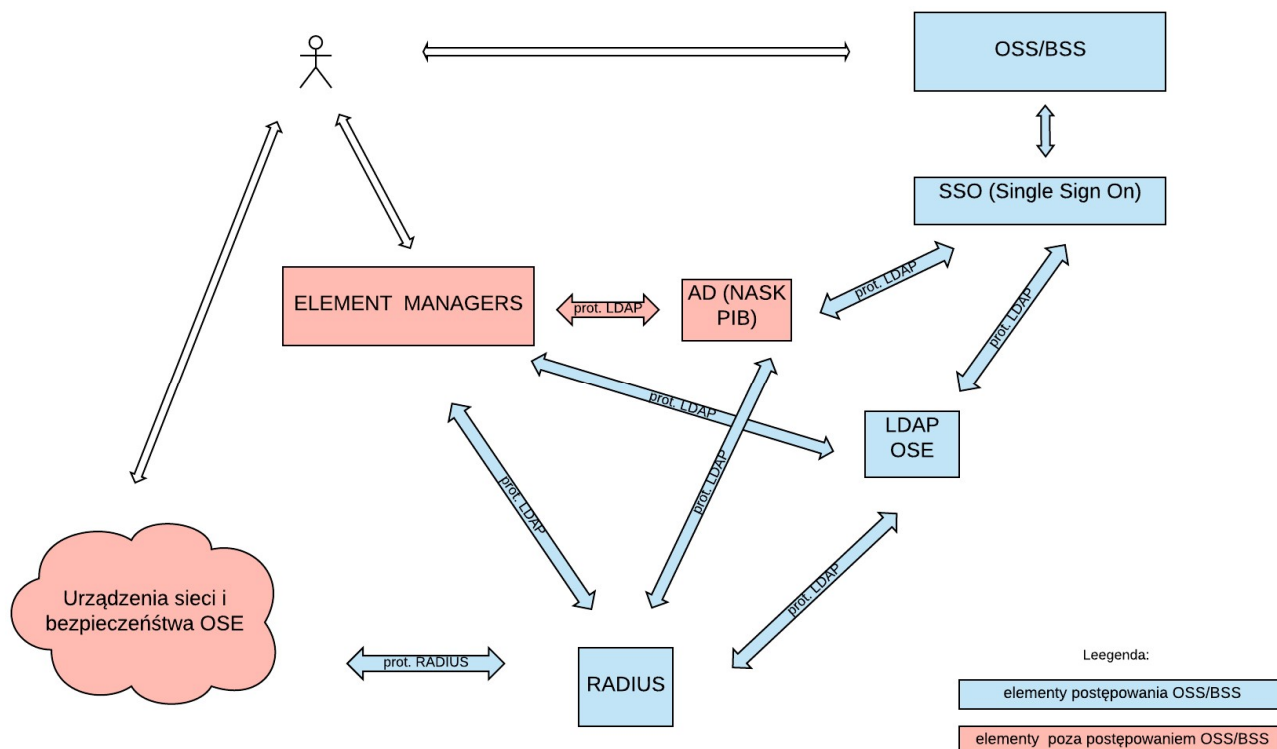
OSS/BSS

SSO (Single Sign On)

ELEMENT MANAGERS

prot. LDAP

AD (NASK PIB)

prot. LDAP

prot. LDAP

prot. LDAP

LDAP OSE

prot. LDAP

prot. LDAP

prot. LDAP

Urządzenia sieci i bezpieczeństwa OSE

prot. RADIUS

RADIUS

Leegenda:

elementy postępowania OSS/BSS

elementy poza postępowaniem OSS/BSS